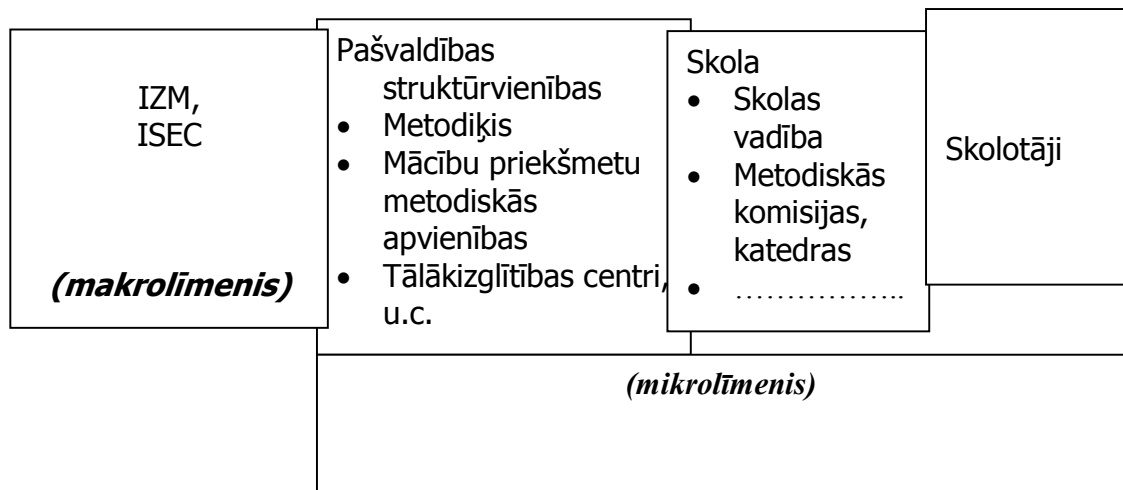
IZM,
ISEC

*(makrolīmenis)*

Pašvaldības struktūrvienības
- Metodiķis
- Mācību priekšmetu metodiskās apvienības
- Tālākizglītības centri, u.c.

Skola
- Skolas vadība
- Metodiskās komisijas, katedras
- ……………..

Skolotāji

*(mikrolīmenis)*